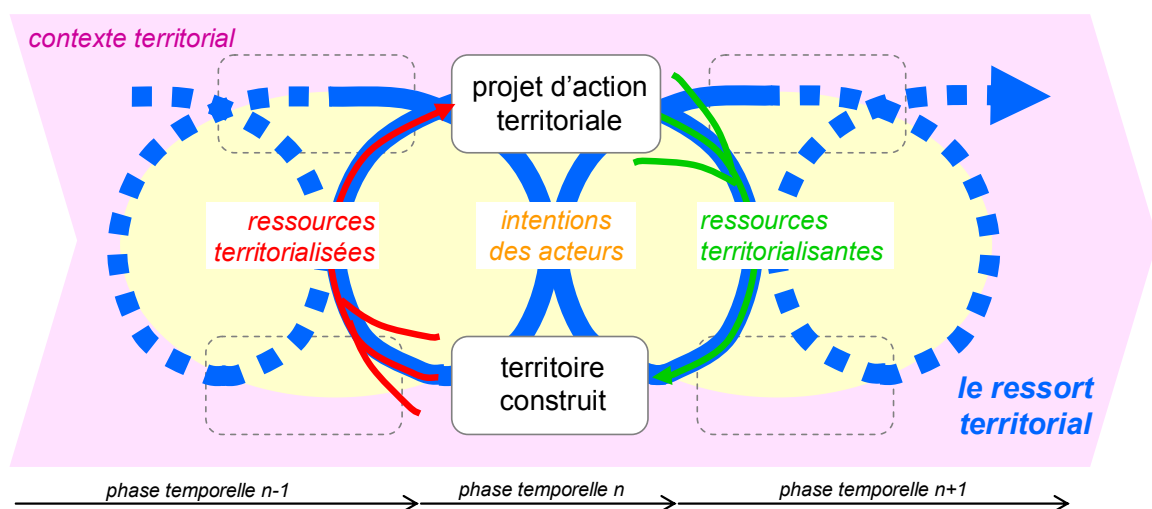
contexte territorial

projet d'action territoriale

ressources territorialisées

intentions des acteurs

ressources territorialisantes

territoire construit

le ressort territorial

phase temporelle n-1

phase temporelle n

phase temporelle n+1